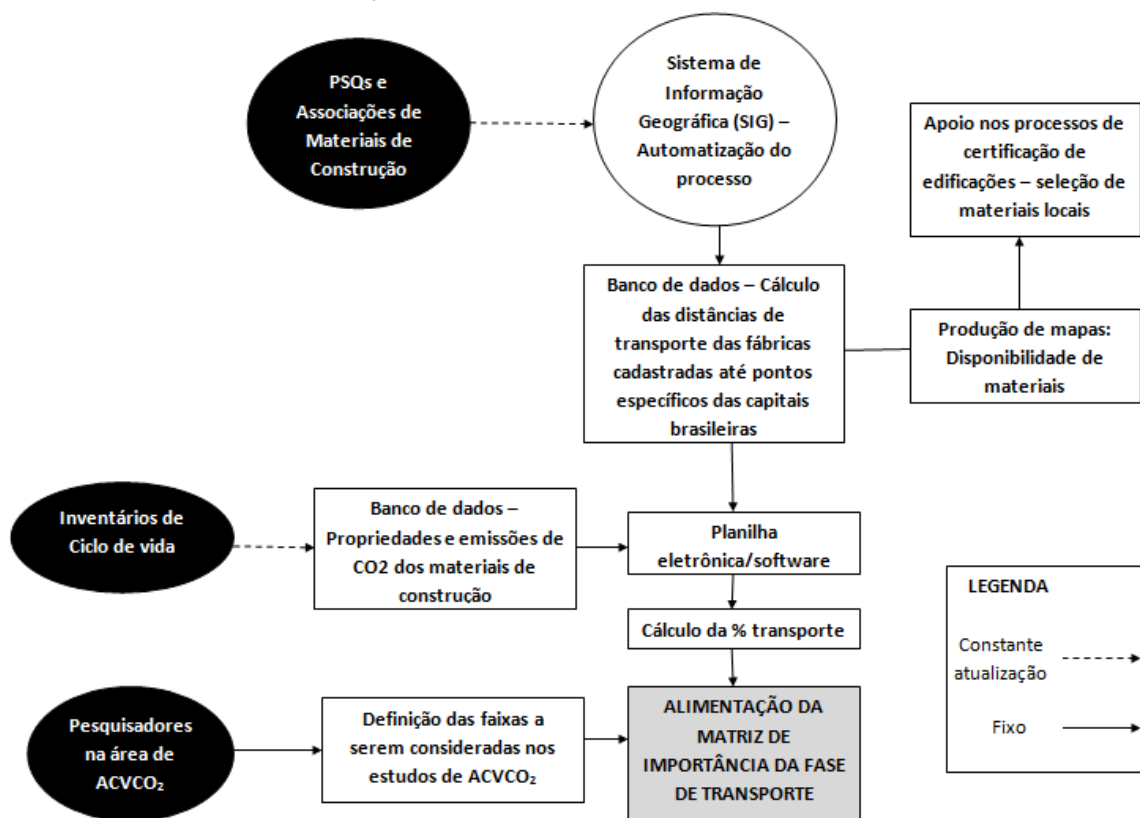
PSQs e Associações de Materiais de Construção

Sistema de Informação Geográfica (SIG) – Automatização do processo

Apoio nos processos de certificação de edificações – seleção de materiais locais

Banco de dados – Cálculo das distâncias de transporte das fábricas cadastradas até pontos específicos das capitais brasileiras

Produção de mapas: Disponibilidade de materiais

Inventários de Ciclo de vida

Banco de dados – Propriedades e emissões de CO2 dos materiais de construção

Planilha eletrônica/software

LEGENDA

Constante atualização

Fixo

Cálculo da % transporte

Pesquisadores na área de ACVCO$_2$

Definição das faixas a serem consideradas nos estudos de ACVCO$_2$

ALIMENTAÇÃO DA MATRIZ DE IMPORTÂNCIA DA FASE DE TRANSPORTE